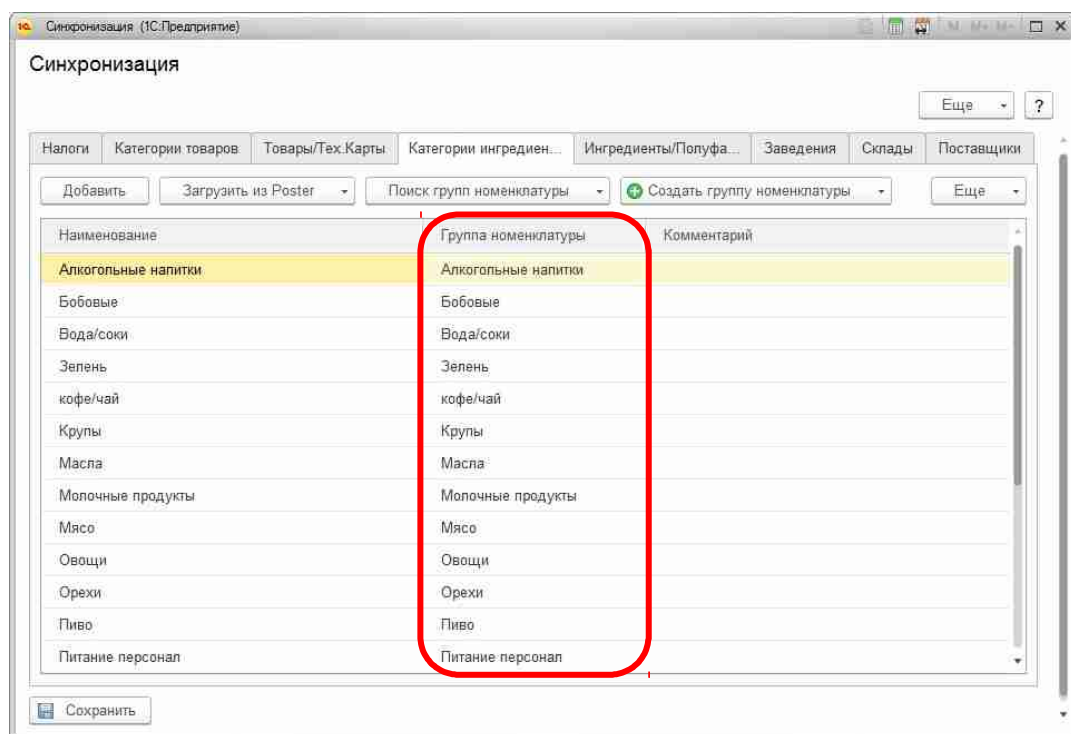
Синхронизация (1С:Предприятие)

M M+ M-

Синхронизация

Еще ?

Налоги | Категории товаров | Товары/Тех.Карты | Категории ингредиен... | Ингредиенты/Полуфа... | Заведения | Склады | Поставщики

Добавить | Загрузить из Poster | Поиск групп номенклатуры | Создать группу номенклатуры | Еще

| Наименование | Группа номенклатуры | Комментарий |
|---|---|---|
| Алкогольные напитки | Алкогольные напитки | |
| Бобовые | Бобовые | |
| Вода/соки | Вода/соки | |
| Зелень | Зелень | |
| кофе/чай | кофе/чай | |
| Крупы | Крупы | |
| Масла | Масла | |
| Молочные продукты | Молочные продукты | |
| Мясо | Мясо | |
| Овощи | Овощи | |
| Орехи | Орехи | |
| Пиво | Пиво | |
| Питание персонал | Питание персонал | |

Сохранить